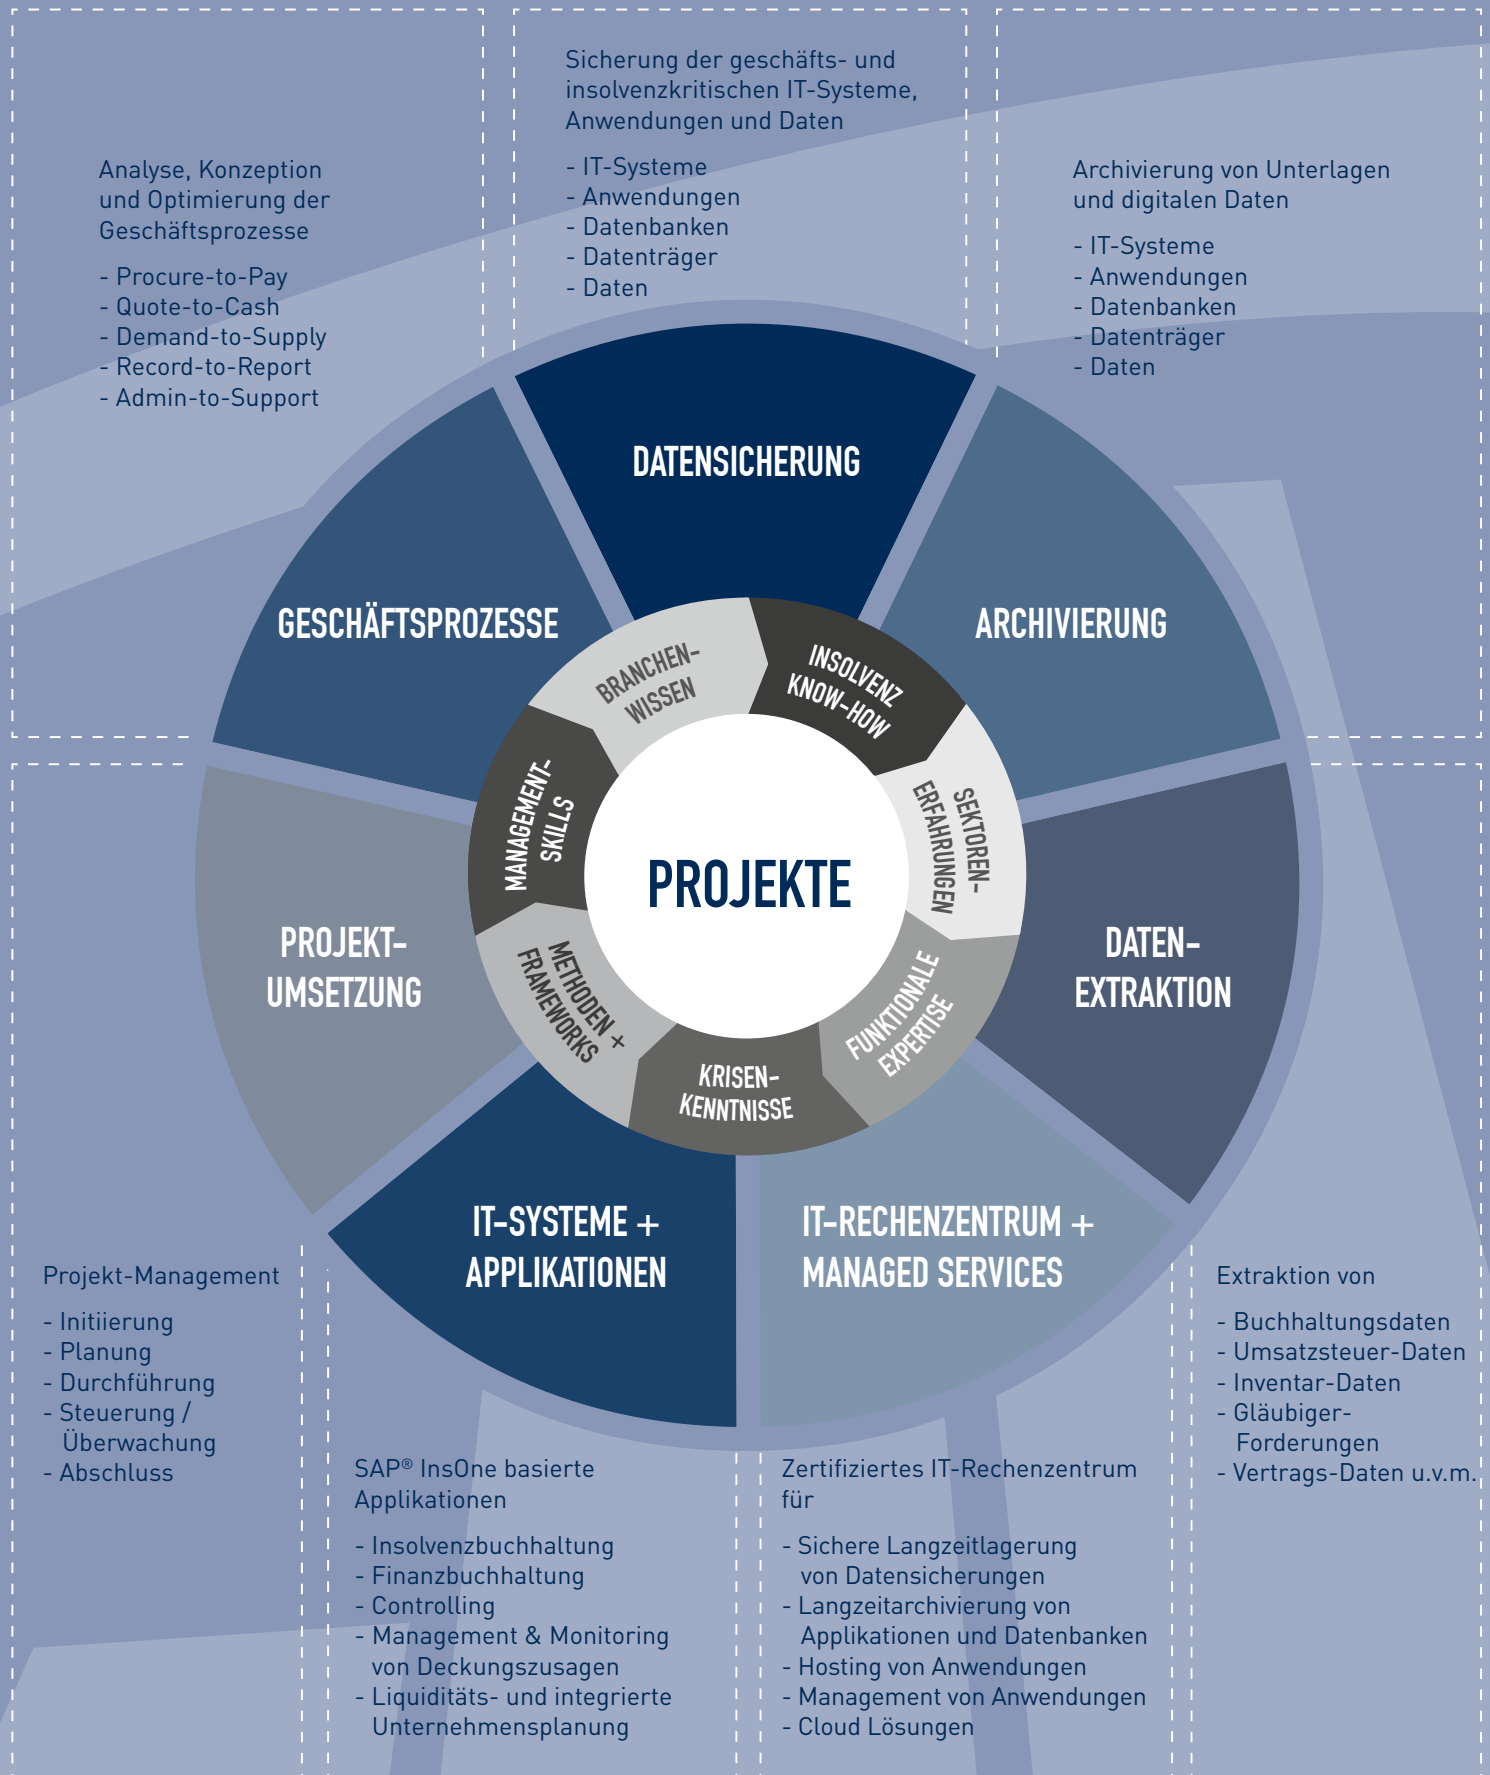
Analyse, Konzeption und Optimierung der Geschäftsprozesse

- Procure-to-Pay
- Quote-to-Cash
- Demand-to-Supply
- Record-to-Report
- Admin-to-Support

Sicherung der geschäfts- und insolvenzkritischen IT-Systeme, Anwendungen und Daten

- IT-Systeme
- Anwendungen
- Datenbanken
- Datenträger
- Daten

Archivierung von Unterlagen und digitalen Daten

- IT-Systeme
- Anwendungen
- Datenbanken
- Datenträger
- Daten

DATENSICHERUNG

GESCHÄFTSPROZESSE

ARCHIVIERUNG

BRANCHEN-WISSEN

INSOLVENZ KNOW-HOW

MANAGEMENT-SKILLS

SEKTOREN-ERFAHRUNGEN

PROJEKTE

PROJEKT-UMSETZUNG

DATEN-EXTRAKTION

METHODEN + FRAMEWORKS

FUNKTIONALE EXPERTISE

KRISEN-KENNTNISSE

IT-SYSTEME + APPLIKATIONEN

IT-RECHENZENTRUM + MANAGED SERVICES

Projekt-Management

- Initiierung
- Planung
- Durchführung
- Steuerung / Überwachung
- Abschluss

SAP® InsOne basierte Applikationen

- Insolvenzbuchhaltung
- Finanzbuchhaltung
- Controlling
- Management & Monitoring von Deckungszusagen
- Liquiditäts- und integrierte Unternehmensplanung

Zertifiziertes IT-Rechenzentrum für

- Sichere Langzeitlagerung von Datensicherungen
- Langzeitarchivierung von Applikationen und Datenbanken
- Hosting von Anwendungen
- Management von Anwendungen
- Cloud Lösungen

Extraktion von

- Buchhaltungsdaten
- Umsatzsteuer-Daten
- Inventar-Daten
- Gläubiger-Forderungen
- Vertrags-Daten u.v.m.